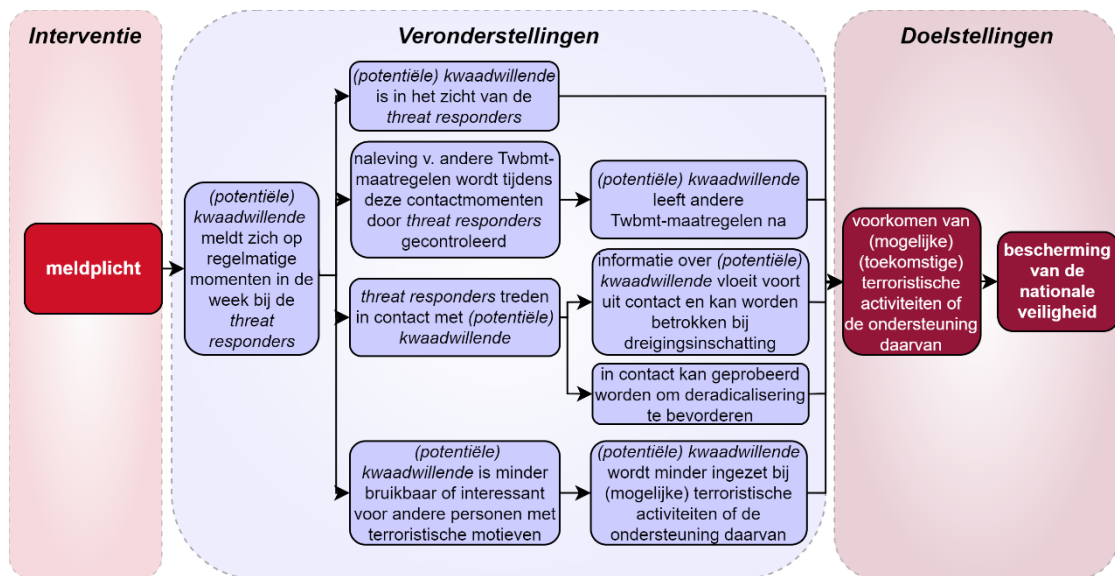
Interventie

Veronderstellingen

Doelstellingen

meldplicht

(potentiële) kwaadwillende meldt zich op regelmatige momenten in de week bij de threat responders

(potentiële) kwaadwillende is in het zicht van de threat responders

naleving v. andere Twbmt-maatregelen wordt tijdens deze contactmomenten door threat responders gecontroleerd

(potentiële) kwaadwillende leeft andere Twbmt-maatregelen na

threat responders treden in contact met (potentiële) kwaadwillende

informatie over (potentiële) kwaadwillende vloeit voort uit contact en kan worden betrokken bij dreigingsinschatting

in contact kan geprobeerd worden om deradicalisering te bevorderen

(potentiële) kwaadwillende is minder bruikbaar of interessant voor andere personen met terroristische motieven

(potentiële) kwaadwillende wordt minder ingezet bij (mogelijke) terroristische activiteiten of de ondersteuning daarvan

voorkomen van (mogelijke) (toekomstige) terroristische activiteiten of de ondersteuning daarvan

bescherming van de nationale veiligheid